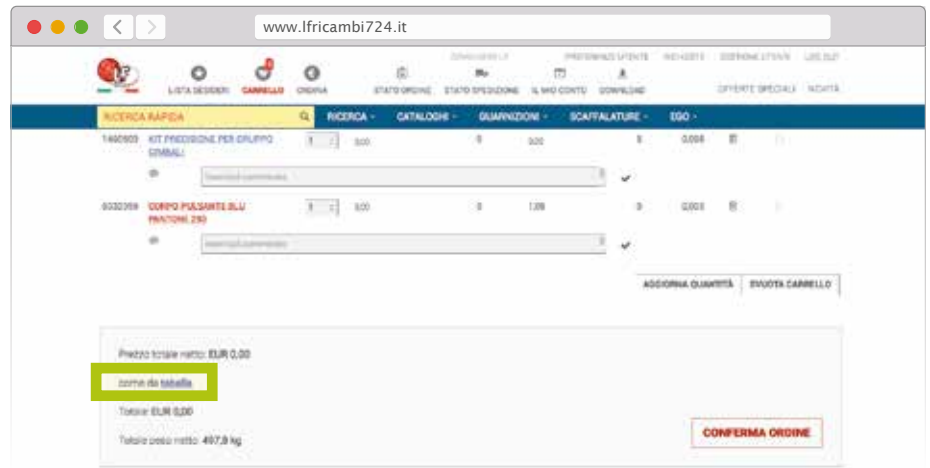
www.lfricambi724.it

LISTA DESIDERI CARRELLO ORDINA STATO ORDINE STATO SPEDIZIONE IL MIO CONTO DOWNLOAD

PREFERENZE UTENTE INDIRIZZI GESTIONE UTENTE LOG OUT

OFFERTE SPECIALI NOVITÀ

RICERCA RAPIDA

RICERCA CATALOGHI GUARNIZIONI SCAFFALATURE EGO

1460903 KIT PRECISIONE PER GRUPPO CIMBALI 1 0,00 0 0,00 0 0,008

Inserisci commento

6030359 CORPO PULSANTE BLU PANTONE 293 1 0,00 0 1,09 0 0,003

Inserisci commento

AGGIORNA QUANTITÀ SVUOTA CARRELLO

Prezzo totale netto: EUR 0,00

come da tabella

Totale: EUR 0,00

Totale peso netto: 497,9 kg

CONFERMA ORDINE